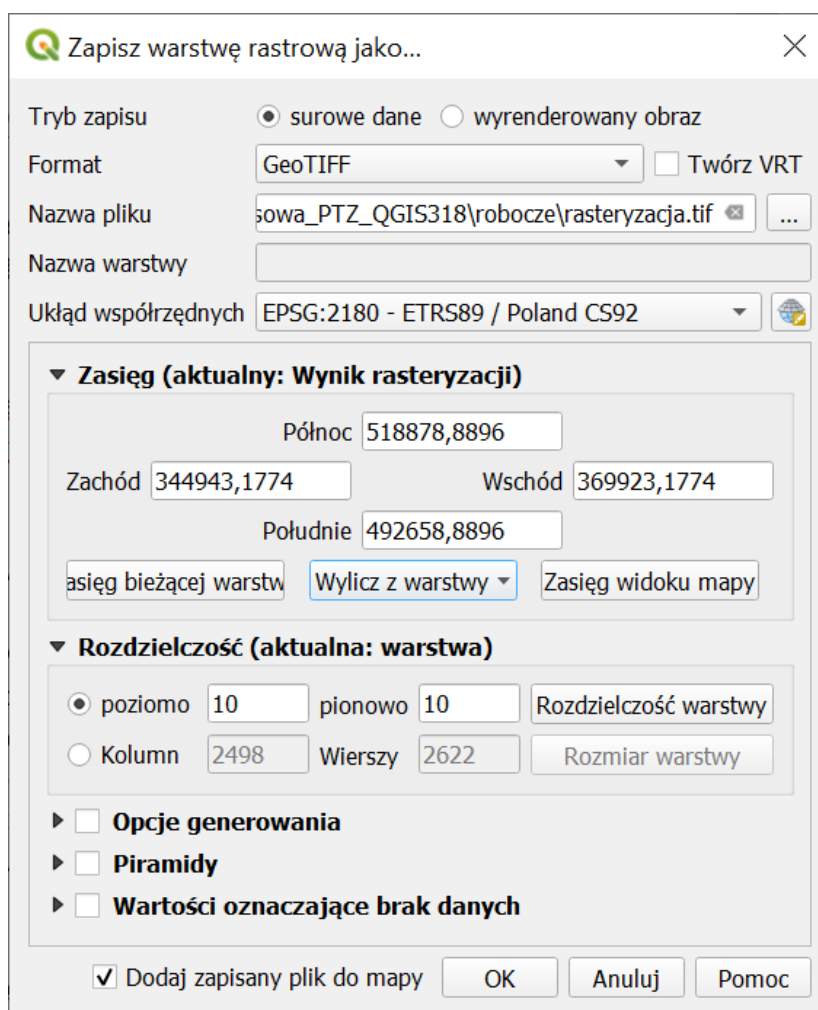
Zapisz warstwę rastrową jako...

Tryb zapisu surowe dane wyrenderowany obraz

Format GeoTIFF Twórz VRT

Nazwa pliku sowa_PTZ_QGIS318\robocze\rasteryzacja.tif ...

Nazwa warstwy

Układ współrzędnych EPSG:2180 - ETRS89 / Poland CS92

Zasięg (aktualny: Wynik rasteryzacji)

Północ 518878,8896

Zachód 344943,1774 Wschód 369923,1774

Południe 492658,8896

asięg bieżącej warstw Wylicz z warstwy Zasięg widoku mapy

Rozdzielczość (aktualna: warstwa)

poziomo 10 pionowo 10 Rozdzielczość warstwy

Kolumn 2498 Wierszy 2622 Rozmiar warstwy

Opcje generowania

Piramidy

Wartości oznaczające brak danych

Dodaj zapisany plik do mapy OK Anuluj Pomoc